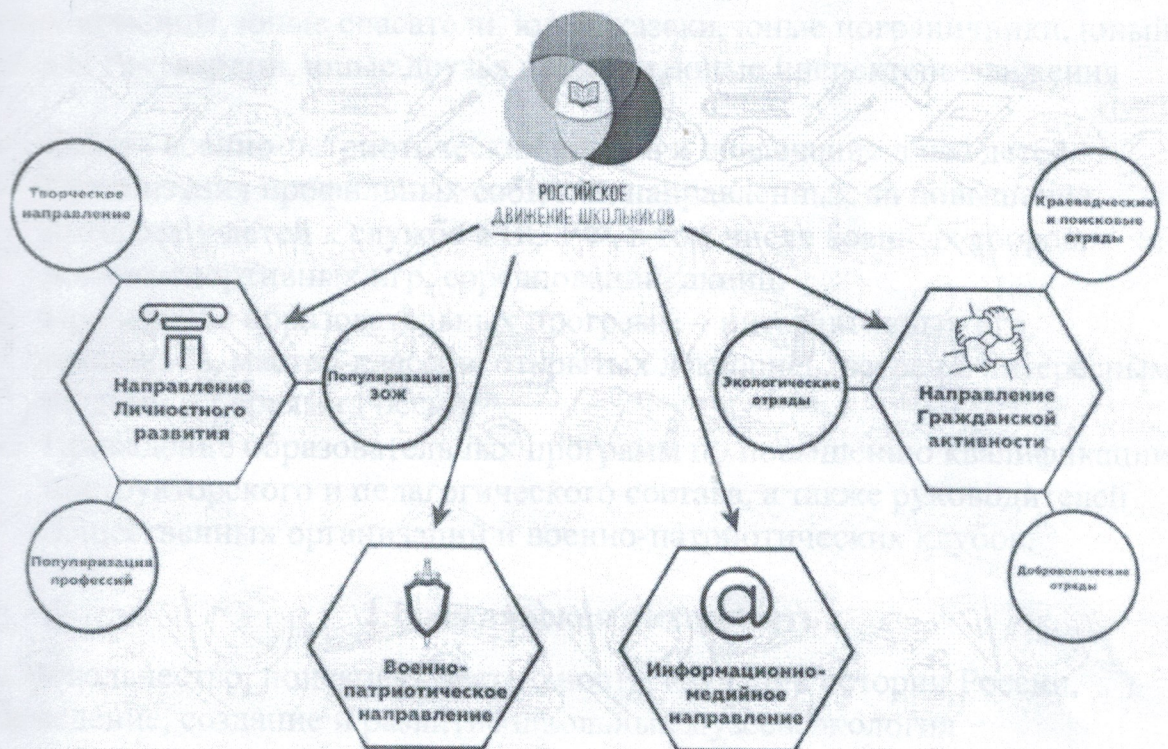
РОССИЙСКОЕ ДВИЖЕНИЕ ШКОЛЬНИКОВ

Творческое направление

Направление Личностного развития

Популяризация ЗОЖ

Популяризация профессий

Военно-патриотическое направление

Информационно-медийное направление

Экологические отряды

Направление Гражданской активности

Краеведческие и поисковые отряды

Добровольческие отряды

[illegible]